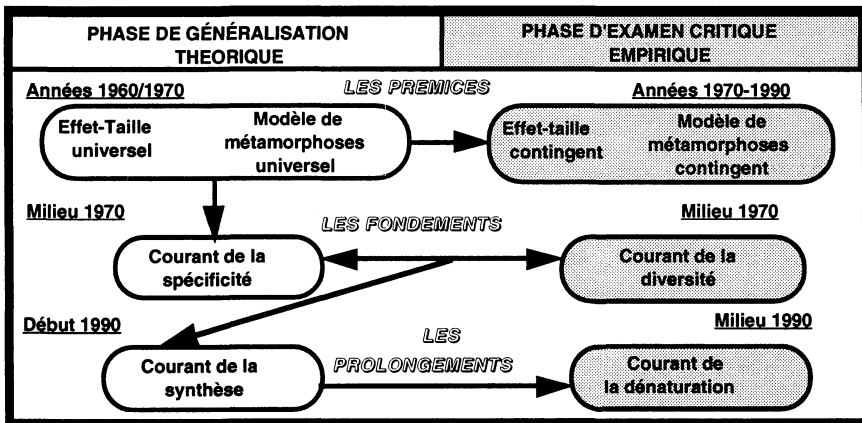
PHASE DE GÉNÉRALISATION THEORIQUE

PHASE D'EXAMEN CRITIQUE EMPIRIQUE

Années 1960/1970

LES PREMICES

Années 1970-1990

Effet-Taille universel

Modèle de métamorphoses universel

Effet-taille contingent

Modèle de métamorphoses contingent

Milieu 1970

LES FONDEMENTS

Milieu 1970

Courant de la spécificité

Courant de la diversité

Début 1990

LES PROLONGEMENTS

Milieu 1990

Courant de la synthèse

Courant de la dénaturation